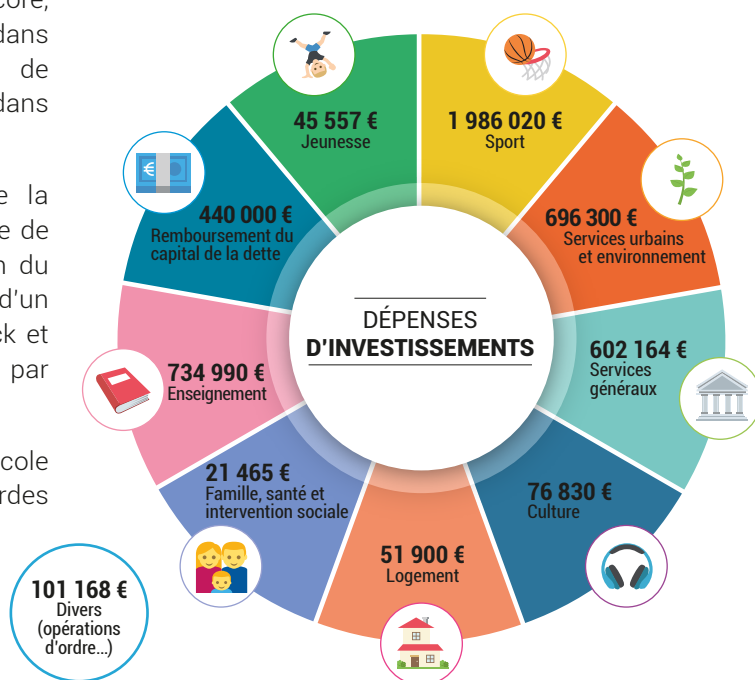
core,
dans
de
dans

e la
e de
n du
d'un
ck et
par

cole
rdes

45 557 €
Jeunesse

1 986 020 €
Sport

696 300 €
Services urbains et environnement

602 164 €
Services généraux

76 830 €
Culture

51 900 €
Logement

21 465 €
Famille, santé et intervention sociale

734 990 €
Enseignement

440 000 €
Remboursement du capital de la dette

DÉPENSES
D'INVESTISSEMENTS

101 168 €
Divers
(opérations d'ordre...)